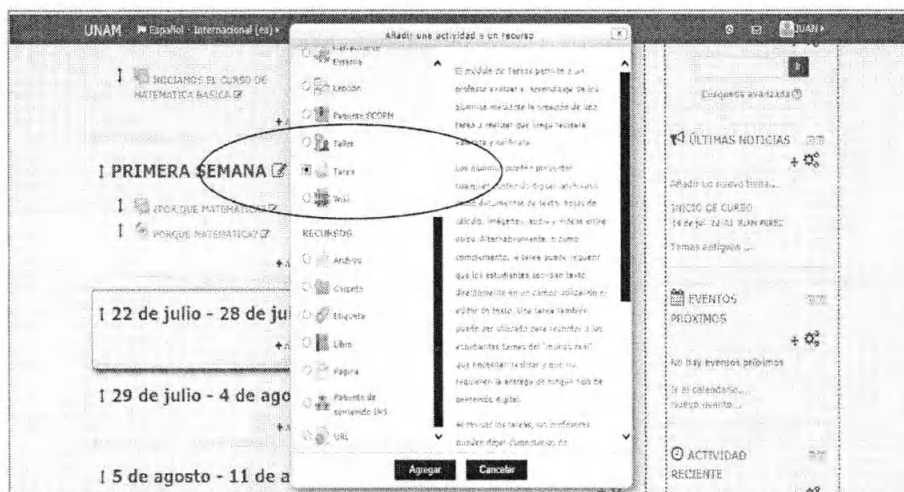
UNAM Español - Internacional (es) ▾

Añadir una actividad o un recurso

JUAN ▾

INICIAMOS EL CURSO DE MATEMATICA BASICA

PRIMERA SEMANA

¿POR QUE MATEMATICA?

PORQUE MATEMATICA?

22 de julio - 28 de ju

29 de julio - 4 de ago

5 de agosto - 11 de a

Herramienta Externa

Lección

Paquete SCORM

Taller

Tarea

Wiki

RECURSOS

Archivo

Carpeta

Etiqueta

Libro

Página

Paquete de contenido IMS

URL

El módulo de Tareas permite a un profesor evaluar el aprendizaje de los alumnos mediante la creación de una tarea a realizar que luego revisará, valorará y calificará.

Los alumnos pueden presentar cualquier contenido digital (archivos), como documentos de texto, hojas de cálculo, imágenes, audio y vídeos entre otros. Alternativamente, o como complemento, la tarea puede requerir que los estudiantes escriban texto directamente en un campo utilizando el editor de texto. Una tarea también puede ser utilizada para recordar a los estudiantes tareas del "mundo real" que necesitan realizar y que no requieren la entrega de ningún tipo de contenido digital.

Al revisar las tareas, los profesores pueden dejar comentarios de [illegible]

Agregar Cancelar

Búsqueda avanzada

ÚLTIMAS NOTICIAS

Añadir un nuevo tema...

INICIO DE CURSO
14 de jul, 22:33 JUAN PEREZ

Temas antiguos ...

EVENTOS PRÓXIMOS

No hay eventos próximos

Ir al calendario...
Nuevo evento...

ACTIVIDAD RECIENTE